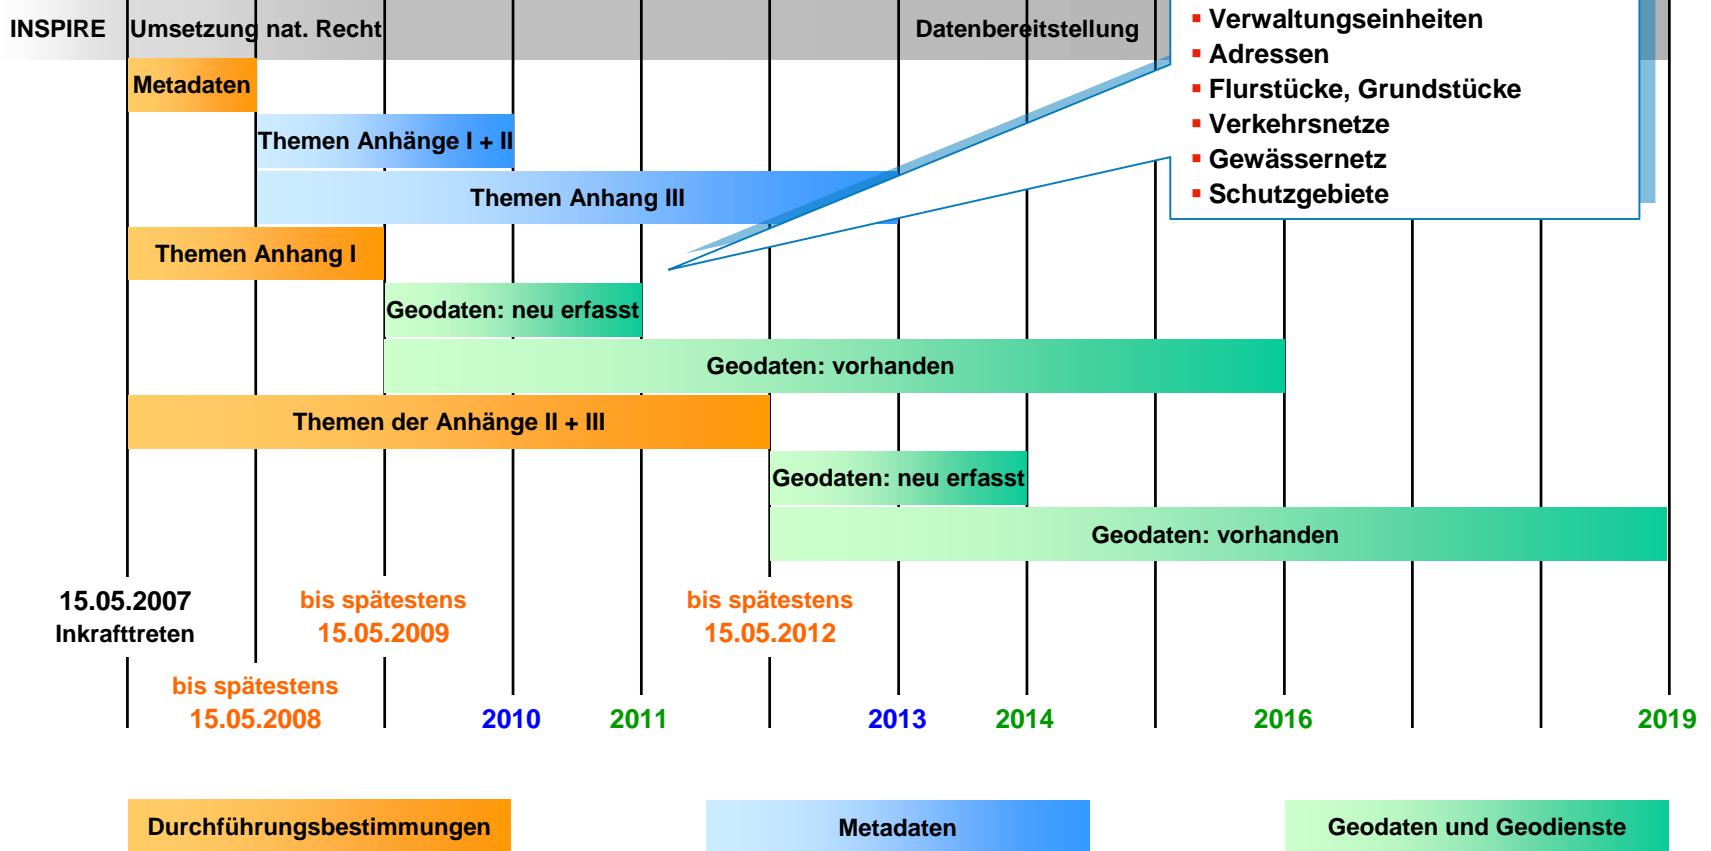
INSPIRE Umsetzung nat. Recht Datenbereitstellung

- Verwaltungseinheiten
- Adressen
- Flurstücke, Grundstücke
- Verkehrsnetze
- Gewässernetz
- Schutzgebiete

Metadaten

Themen Anhänge I + II

Themen Anhang III

Themen Anhang I

Geodaten: neu erfasst

Geodaten: vorhanden

Themen der Anhänge II + III

Geodaten: neu erfasst

Geodaten: vorhanden

15.05.2007
Inkrafttreten

bis spätestens
15.05.2009

bis spätestens
15.05.2012

bis spätestens
15.05.2008

2010 2011 2013 2014 2016 2019

Durchführungsbestimmungen

Metadaten

Geodaten und Geodienste